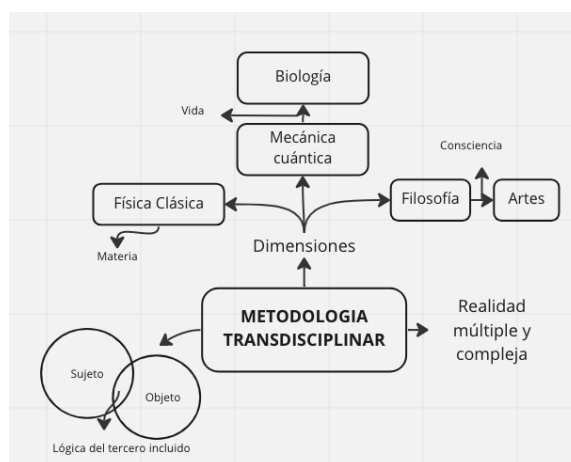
Biología

Vida

Mecánica cuántica

Consciencia

Física Clásica

Filosofía

Artes

Materia

Dimensiones

METODOLOGIA TRANSDISCIPLINAR

Realidad múltiple y compleja

Sujeto

Objeto

Lógica del tercero incluido